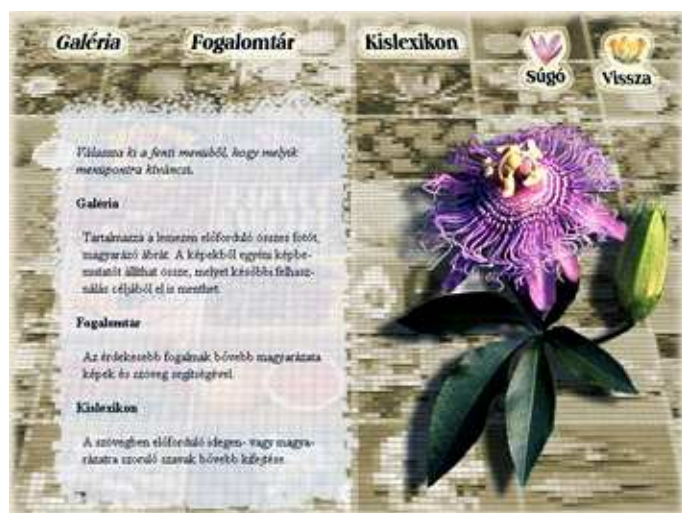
Galéria Fogalomtár Kislexikon

Súgó Vissza

Válassza ki a fenti menüből, hogy melyik menüpontra kíváncsi.

Galéria

Tartalmazza a lemezen előforduló összes fotót, magyarázó ábrát. A képekből egyéni képbemutatót állíthat össze, melyet későbbi felhasználás céljából el is menthet.

Fogalomtár

Az érdekesebb fogalmak bővebb magyarázata képek és szöveg segítségével.

Kislexikon

A szövegben előforduló idegen- vagy magyarázatra szoruló szavak bővebb kifejtése.